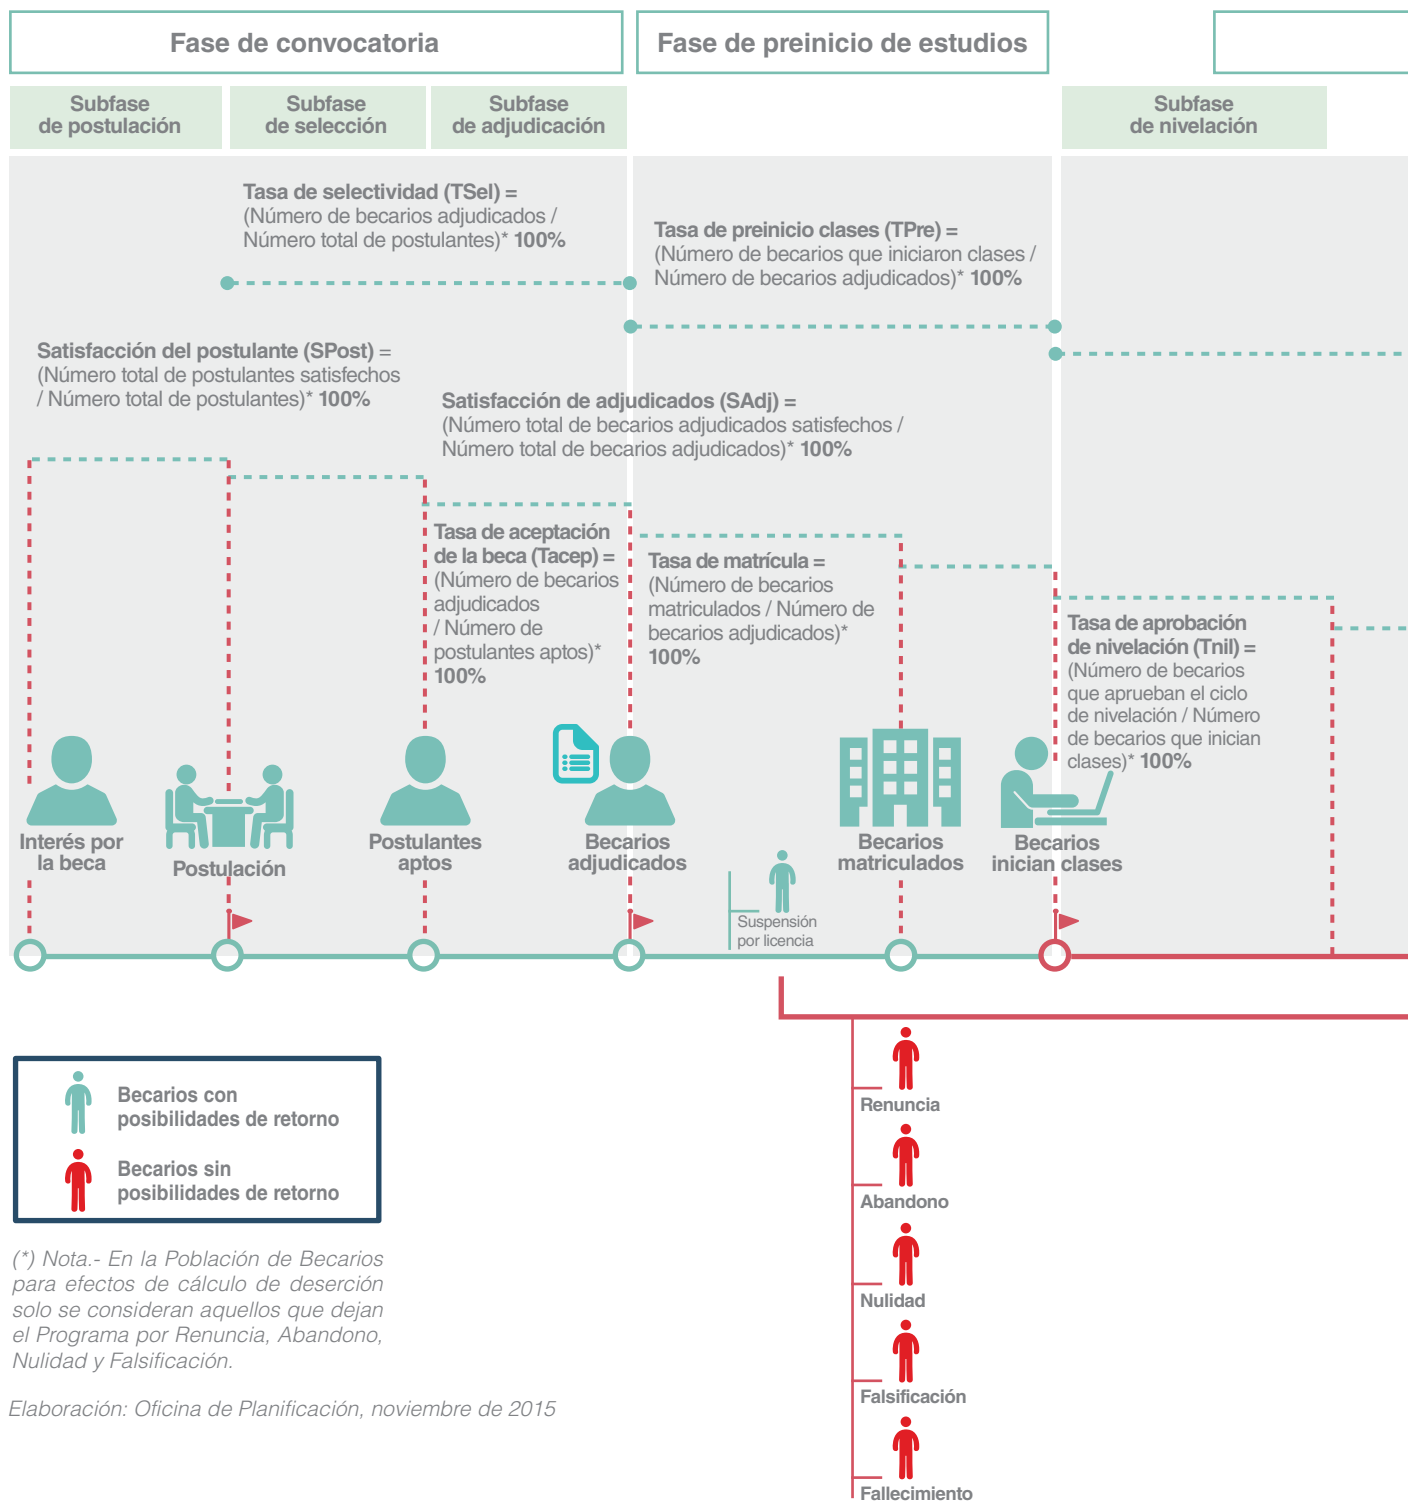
Fase de convocatoria

Fase de preinicio de estudios

Subfase de postulación

Subfase de selección

Subfase de adjudicación

Subfase de nivelación

Tasa de selectividad (TSel) = (Número de becarios adjudicados / Número total de postulantes)* 100%

Tasa de preinicio clases (TPre) = (Número de becarios que iniciaron clases / Número de becarios adjudicados)* 100%

Satisfacción del postulante (SPost) = (Número total de postulantes satisfechos / Número total de postulantes)* 100%

Satisfacción de adjudicados (SAdj) = (Número total de becarios adjudicados satisfechos / Número total de becarios adjudicados)* 100%

Tasa de aceptación de la beca (Tacep) = (Número de becarios adjudicados / Número de postulantes aptos)* 100%

Tasa de matrícula = (Número de becarios matriculados / Número de becarios adjudicados)* 100%

Tasa de aprobación de nivelación (Tnil) = (Número de becarios que aprueban el ciclo de nivelación / Número de becarios que inician clases)* 100%

Interés por la beca

Postulación

Postulantes aptos

Becarios adjudicados

Suspensión por licencia

Becarios matriculados

Becarios inician clases

Renuncia

Abandono

Nulidad

Falsificación

Fallecimiento

Becarios con posibilidades de retorno

Becarios sin posibilidades de retorno

(*) Nota.- En la Población de Becarios para efectos de cálculo de deserción solo se consideran aquellos que dejan el Programa por Renuncia, Abandono, Nulidad y Falsificación.

Elaboración: Oficina de Planificación, noviembre de 2015